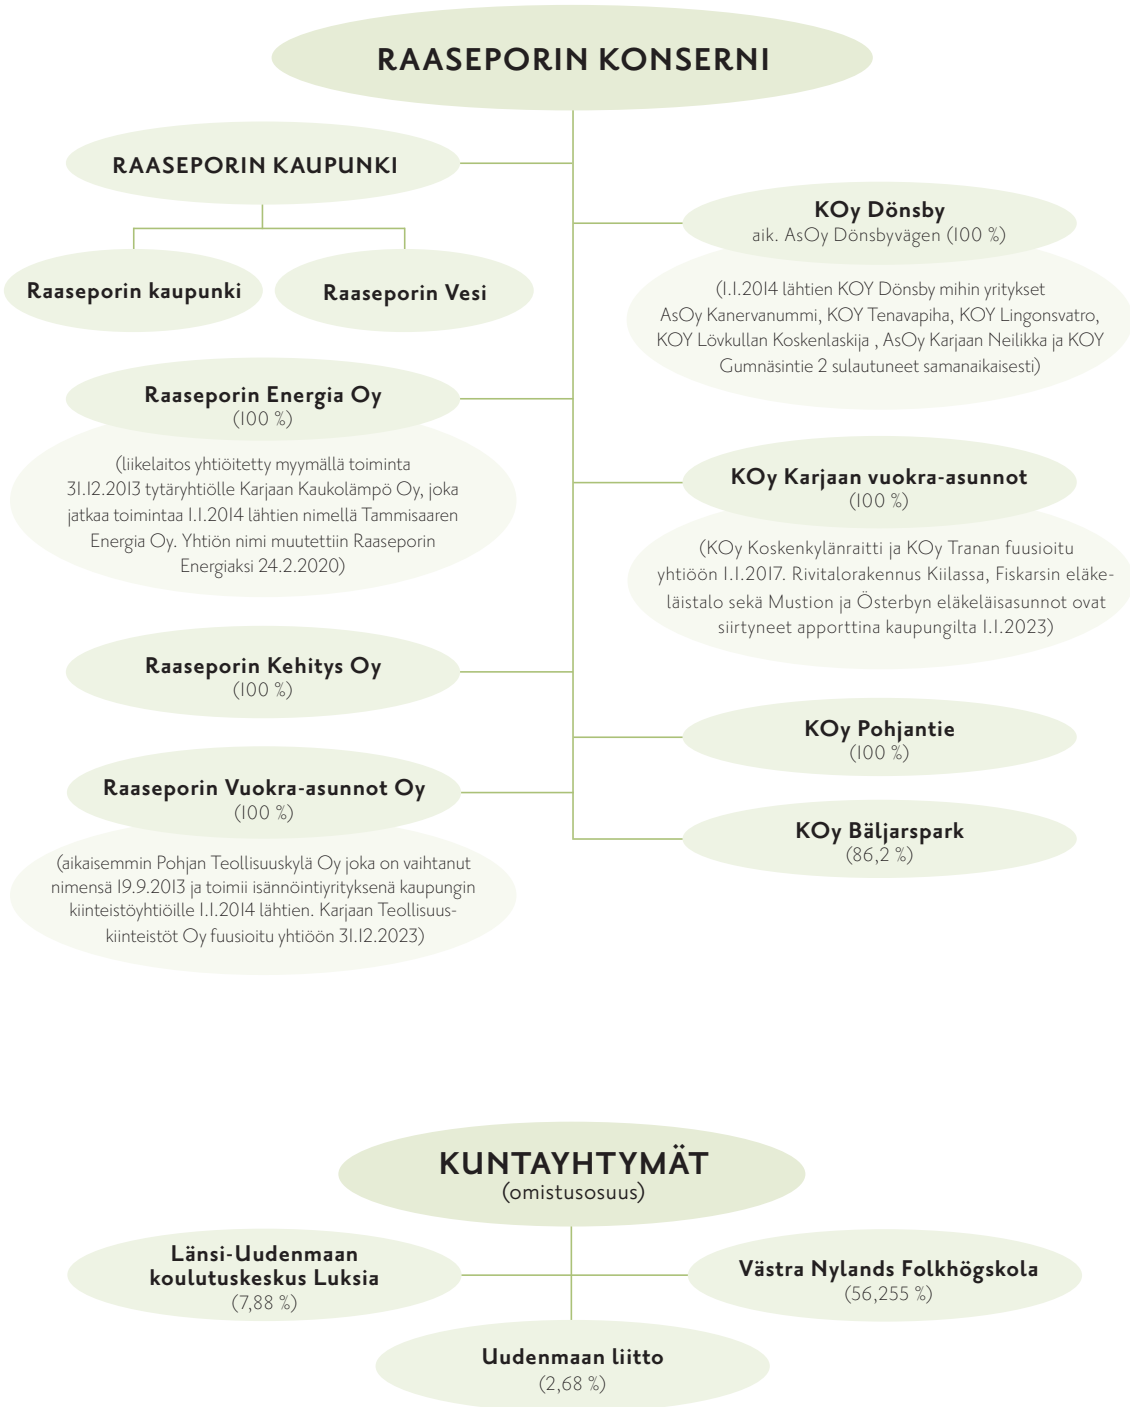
RAASEPORIN KONSERNI

RAASEPORIN KAUPUNKI

Raaseporin kaupunki

Raaseporin Vesi

KOy Dönsby
aik. AsOy Dönsbyvägen (100 %)

(1.1.2014 lähtien KOY Dönsby mihin yritykset AsOy Kanervanummi, KOY Tenavapiha, KOY Lingonsvatro, KOY Lövkullan Koskenlaskija , AsOy Karjaan Neilikka ja KOY Gumnäsintie 2 sulautuneet samanaikaisesti)

Raaseporin Energia Oy
(100 %)

(liikelaitos yhtiöitetty myymällä toiminta 31.12.2013 tytäryhtiölle Karjaan Kaukolämpö Oy, joka jatkaa toimintaa 1.1.2014 lähtien nimellä Tammisaaren Energia Oy. Yhtiön nimi muutettiin Raaseporin Energiaksi 24.2.2020)

KOy Karjaan vuokra-asunnot
(100 %)

(KOy Koskenkylänraitti ja KOy Tranan fuusioitu yhtiöön 1.1.2017. Rivitalorakennus Kiilassa, Fiskarsin eläkeläistalo sekä Mustion ja Österbyn eläkeläisasunnot ovat siirtyneet apporttina kaupungilta 1.1.2023)

Raaseporin Kehitys Oy
(100 %)

KOy Pohjantie
(100 %)

Raaseporin Vuokra-asunnot Oy
(100 %)

KOy Bäljarspark
(86,2 %)

(aikaisemmin Pohjan Teollisuuskylä Oy joka on vaihtanut nimensä 19.9.2013 ja toimii isännöintiyrityksenä kaupungin kiinteistöyhtiöille 1.1.2014 lähtien. Karjaan Teollisuuskiinteistöt Oy fuusioitu yhtiöön 31.12.2023)

KUNTAYHTYMÄT
(omistusosuus)

Länsi-Uudenmaan koulutuskeskus Luksia
(7,88 %)

Västra Nylands Folkhögskola
(56,255 %)

Uudenmaan liitto
(2,68 %)